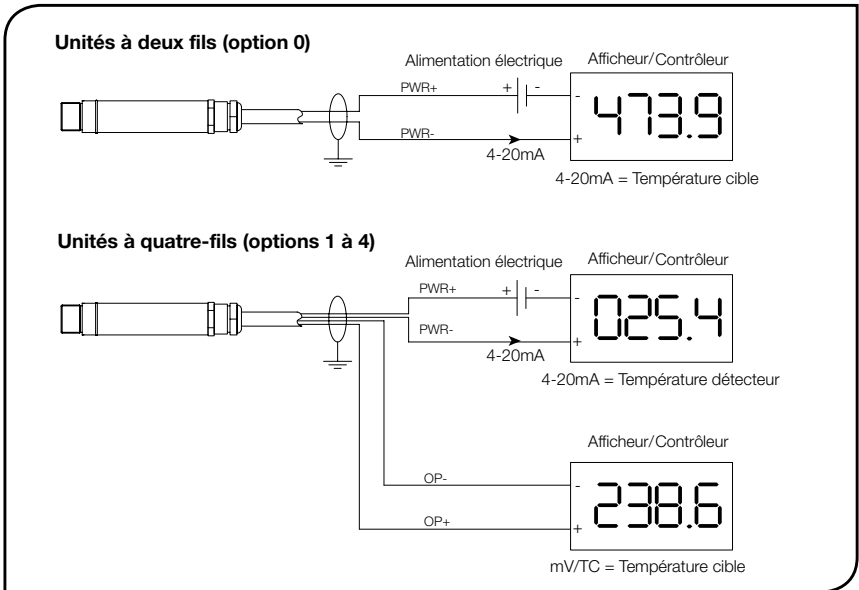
Unités à deux fils (option 0)

Alimentation électrique

Afficheur/Contrôleur

PWR+

+

-

-

473.9

PWR-

+

4-20mA

4-20mA = Température cible

Unités à quatre-fils (options 1 à 4)

Alimentation électrique

Afficheur/Contrôleur

PWR+

+

-

-

025.4

PWR-

+

4-20mA

4-20mA = Température détecteur

Afficheur/Contrôleur

OP-

-

238.6

OP+

+

mV/TC = Température cible